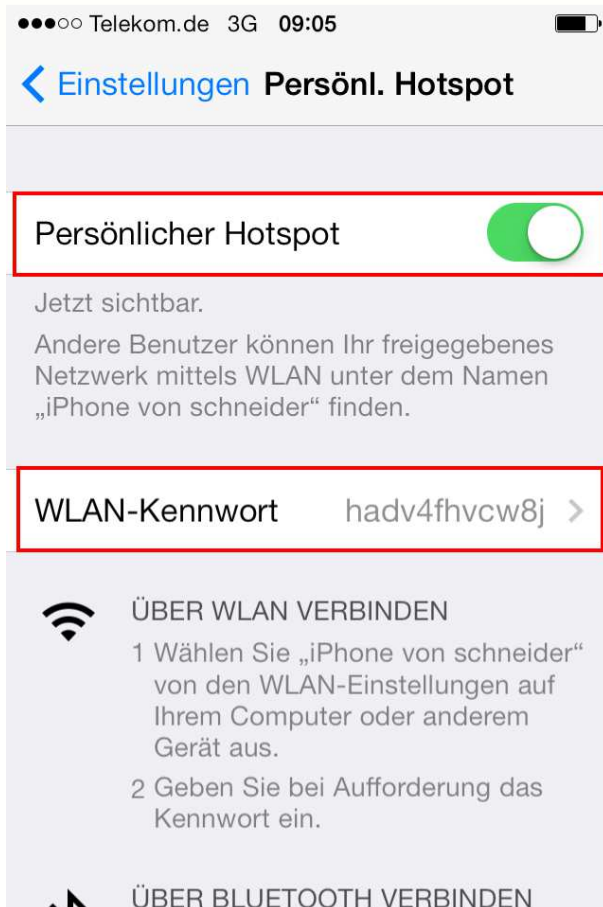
●●●○○ Telekom.de 3G 09:05

< Einstellungen Persönl. Hotspot

Persönlicher Hotspot

Jetzt sichtbar.

Andere Benutzer können Ihr freigegebenes Netzwerk mittels WLAN unter dem Namen „iPhone von schneider“ finden.

WLAN-Kennwort hadv4fhvcw8j >

ÜBER WLAN VERBINDEN

1 Wählen Sie „iPhone von schneider“ von den WLAN-Einstellungen auf Ihrem Computer oder anderem Gerät aus.

2 Geben Sie bei Aufforderung das Kennwort ein.

ÜBER BLUETOOTH VERBINDEN